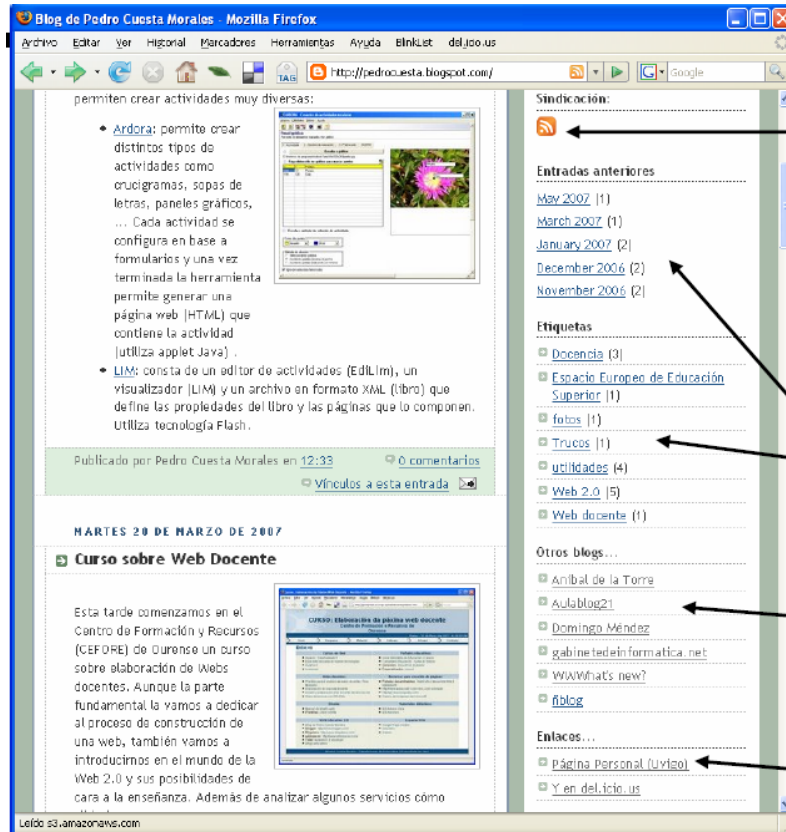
Blog de Pedro Cuesta Morales - Mozilla Firefox

Archivo Editar Ver Historial Marcadores Herramientas Ayuda BlinkList del.icio.us

http://pedrocuesta.blogspot.com/

Google

permiten crear actividades muy diversas:

- Ardora: permite crear distintos tipos de actividades como crucigramas, sopas de letras, paneles gráficos, ... Cada actividad se configura en base a formularios y una vez terminada la herramienta permite generar una página web (HTML) que contiene la actividad (utiliza applet Java).
- LIM: consta de un editor de actividades (EdiLim), un visualizador (LIM) y un archivo en formato XML (libro) que define las propiedades del libro y las páginas que lo componen. Utiliza tecnología Flash.

Publicado por Pedro Cuesta Morales en 12:33 0 comentarios

Vínculos a esta entrada

MARTES 20 DE MARZO DE 2007

Curso sobre Web Docente

Esta tarde comenzamos en el Centro de Formación y Recursos (CEFORE) de Ourense un curso sobre elaboración de Webs docentes. Aunque la parte fundamental la vamos a dedicar al proceso de construcción de una web, también vamos a introducirnos en el mundo de la Web 2.0 y sus posibilidades de cara a la enseñanza. Además de analizar algunos servicios cómo

Sindicación:

Entradas anteriores

May 2007 (1)
March 2007 (1)
January 2007 (2)
December 2006 (2)
November 2006 (2)

Etiquetas

Docencia (3)
Espacio Europeo de Educación Superior (1)
fotos (1)
Trucos (1)
utilidades (4)
Web 2.0 (5)
Web docente (1)

Otros blogs...

Aníbal de la Torre
Aulablog21
Domingo Méndez
gabinetedeinformatica.net
WWWhat's new?
fiblog

Enlaces...

Página Personal (Uvigo)
Y en del.icio.us

Leído s3.amazonaws.com